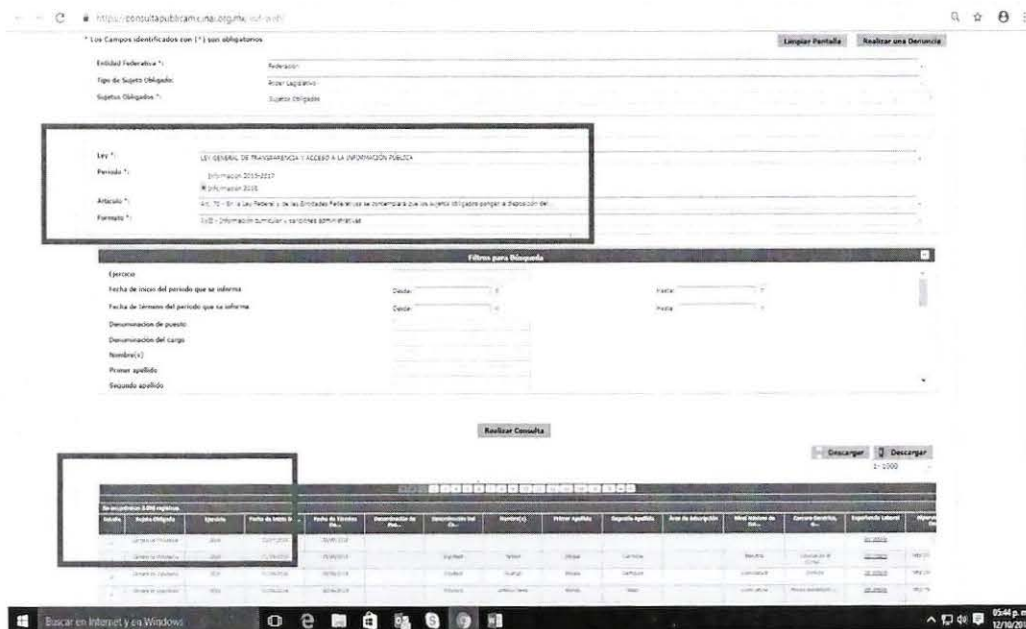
https://consultapublicamx.inai.org.mx/vut-web/

* Los Campos identificados con (*) son obligatorios

Limpiar Pantalla

Realizar una Denuncia

Entidad Federativa *: Federación

Tipo de Sujeto Obligado: Poder Legislativo

Sujetos Obligados *: Sujetos Obligados

Ley *: LEY GENERAL DE TRANSPARENCIA Y ACCESO A LA INFORMACIÓN PÚBLICA

Periodo *: Información 2015-2017

Información 2018

Artículo *: Art. 70 - En la Ley Federal y de las Entidades Federativas se contemplará que los sujetos obligados pongan a disposición del

Formato *: XVII - Información curricular y sanciones administrativas

Filtros para Búsqueda

Ejercicio

Fecha de inicio del periodo que se informa Desde: Hasta:

Fecha de término del periodo que se informa Desde: Hasta:

Denominación de puesto

Denominación del cargo

Nombre(s)

Primer apellido

Segundo apellido

Realizar Consulta

Descargar

Descargar

1 - 1000

Se encontraron 3,098 registros.

| Estado | Sujeto Obligado | Ejercicio | Fecha de Inicio D... | Fecha de Término Pe... | Denominación de Pue... | Denominación del Ca... | Nombre(s) | Primer Apellido | Segundo Apellido | Área de Adscripción | Nivel Máximo de Est... | Carrera Genérica, E... | Experiencia Laboral | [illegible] |
|---|---|---|---|---|---|---|---|---|---|---|---|---|---|---|
| | Cámara de Diputados | 2018 | 01/07/2018 | 30/09/2018 | | | | | | | | | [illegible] | |
| | Cámara de Diputados | 2018 | 01/04/2018 | 30/06/2018 | | Diputado | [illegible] | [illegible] | Carmona | | Maestría | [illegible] | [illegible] | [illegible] |
| | Cámara de Diputados | 2018 | 01/04/2018 | 30/06/2018 | | Diputado | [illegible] | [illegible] | Carmona | | Licenciatura | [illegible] | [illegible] | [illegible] |
| | Cámara de Diputados | 2018 | 01/04/2018 | 30/06/2018 | | Diputado | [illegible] | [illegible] | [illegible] | | Licenciatura | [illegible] | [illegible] | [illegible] |

Buscar en Internet y en Windows

05:44 p. m.
12/10/20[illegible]